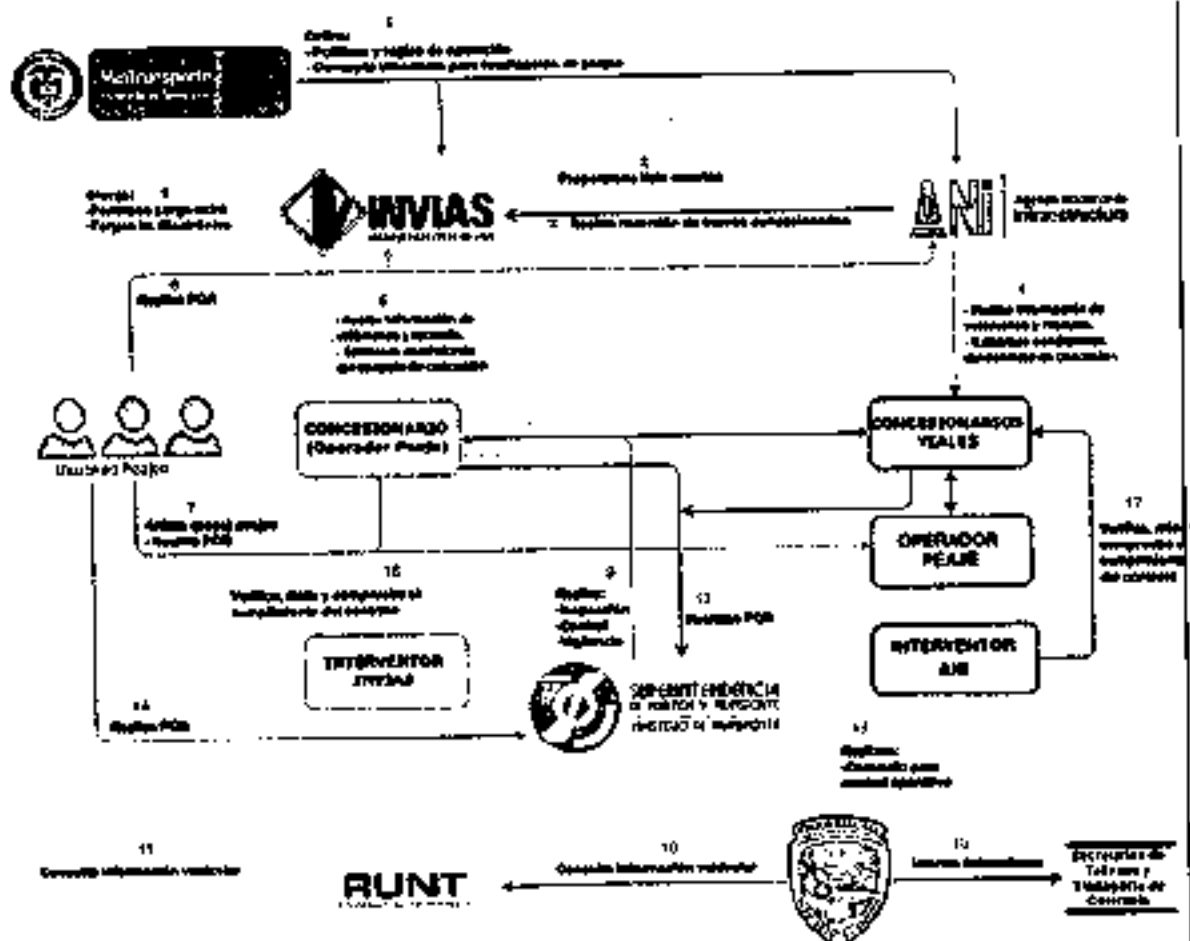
5
Define:
-Políticas y reglas de operación
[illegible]

MinTransporte

INVIAS

2
Proporciona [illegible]
3 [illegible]

ANI
Agencia Nacional de Infraestructura

Otorga: 1
-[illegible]
-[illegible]

6
Radica PQR

6
-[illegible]
-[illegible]

4
-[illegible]
-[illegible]

Usuarios Peaje

CONCESIONARIO
(Operador Peaje)

CONCESIONARIOS VIALES

7
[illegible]
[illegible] PQR

OPERADOR PEAJE

17
Verifica, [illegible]

16
Verifica, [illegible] el cumplimiento del contrato

9
Realiza:
-Inspección
-Control
-Vigilancia

13
Resuelve PQR

INTERVENTOR INVIAS

INTERVENTOR ANI

14
Radica PQR

SUPERINTENDENCIA DE PUERTOS Y TRANSPORTE
MINISTERIO DE TRANSPORTE

12
Realiza:
-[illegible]

11
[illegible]

10
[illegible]

RUNT

15
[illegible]

Secretarías de Tránsito y Transporte de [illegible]